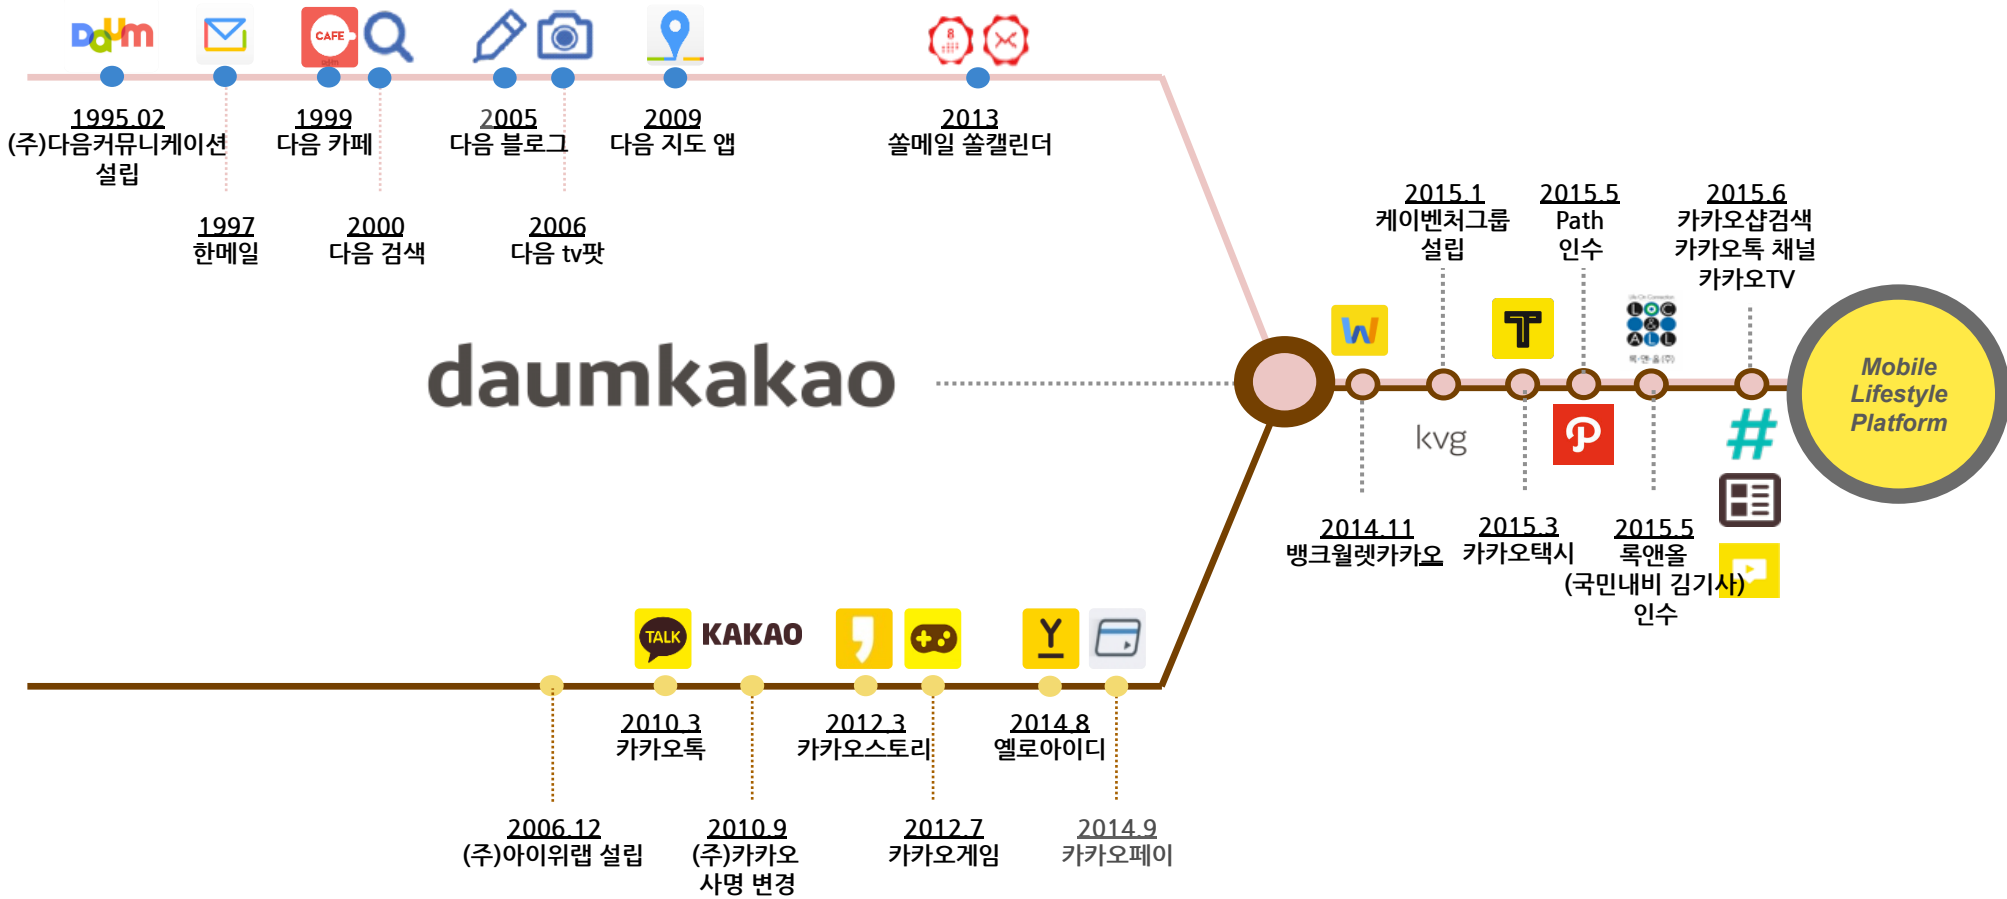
Daum

CAFE

1995.02
(주)다음커뮤니케이션 설립

1999
다음 카페

2005
다음 블로그

2009
다음 지도 앱

2013
쏠메일 쏠캘린더

1997
한메일

2000
다음 검색

2006
다음 tv팟

daumkakao

2015.1
케이벤처그룹 설립

2015.5
Path 인수

2015.6
카카오샵검색
카카오톡 채널
카카오TV

Mobile Lifestyle Platform

kvg

2014.11
뱅크월렛카카오

2015.3
카카오택시

2015.5
록앤올
(국민내비 김기사)
인수

TALK

KAKAO

2010.3
카카오톡

2012.3
카카오스토리

2014.8
옐로아이디

2006.12
(주)아이위랩 설립

2010.9
(주)카카오
사명 변경

2012.7
카카오게임

2014.9
카카오페이